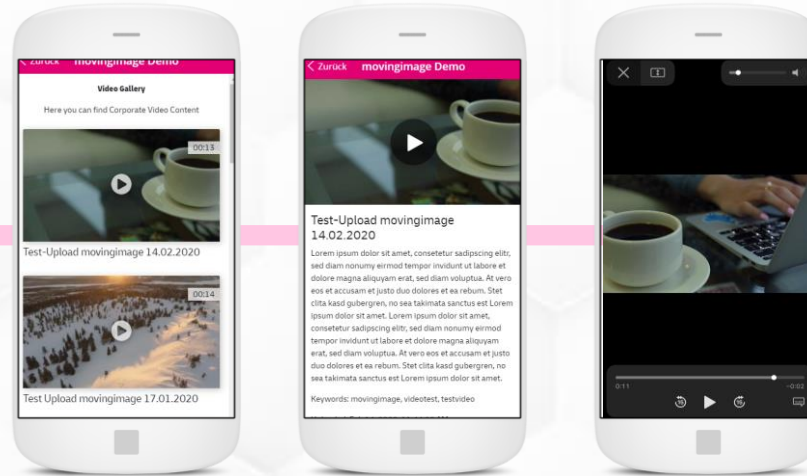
< Zurück movingimage Demo

Video Gallery

Here you can find Corporate Video Content

00:13

Test-Upload movingimage 14.02.2020

00:14

Test Upload movingimage 17.01.2020

< Zurück movingimage Demo

Test-Upload movingimage 14.02.2020

Lorem ipsum dolor sit amet, consetetur sadipscing elitr, sed diam nonumy eirmod tempor invidunt ut labore et dolore magna aliquyam erat, sed diam voluptua. At vero eos et accusam et justo duo dolores et ea rebum. Stet clita kasd gubergren, no sea takimata sanctus est Lorem ipsum dolor sit amet. Lorem ipsum dolor sit amet, consetetur sadipscing elitr, sed diam nonumy eirmod tempor invidunt ut labore et dolore magna aliquyam erat, sed diam voluptua. At vero eos et accusam et justo duo dolores et ea rebum. Stet clita kasd gubergren, no sea takimata sanctus est Lorem ipsum dolor sit amet.

Keywords: movingimage, videotest, testvideo

0:11

-0:02